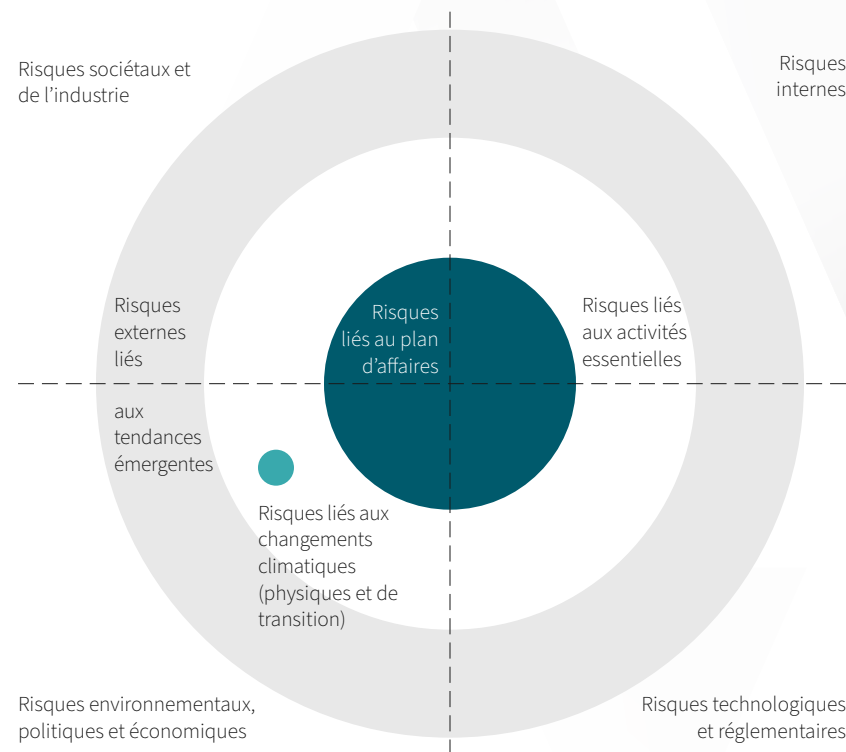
Risques sociétaux et de l’industrie

Risques internes

Risques externes liés

aux tendances émergentes

Risques liés au plan d’affaires

Risques liés aux activités essentielles

Risques liés aux changements climatiques (physiques et de transition)

Risques environnementaux, politiques et économiques

Risques technologiques et réglementaires